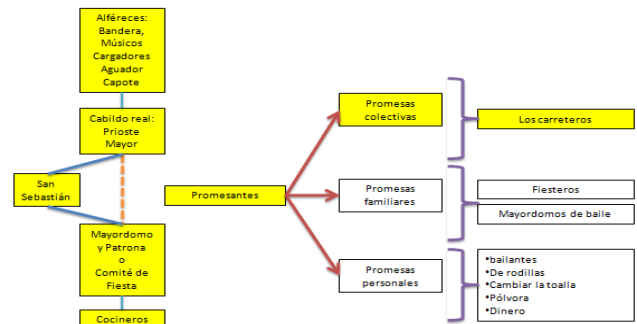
Alféreces: Bandera, Músicos Cargadores Aguador Capote

Cabildo real: Prioste Mayor

San Sebastián

Mayordomo y Patrona o Comité de Fiesta

Cocineros

Promesantes

Promesas colectivas

Promesas familiares

Promesas personales

Los carreteros

Fiesteros

Mayordomos de baile

•bailantes
•De rodillas
•Cambiar la toalla
•Pólvora
•Dinero